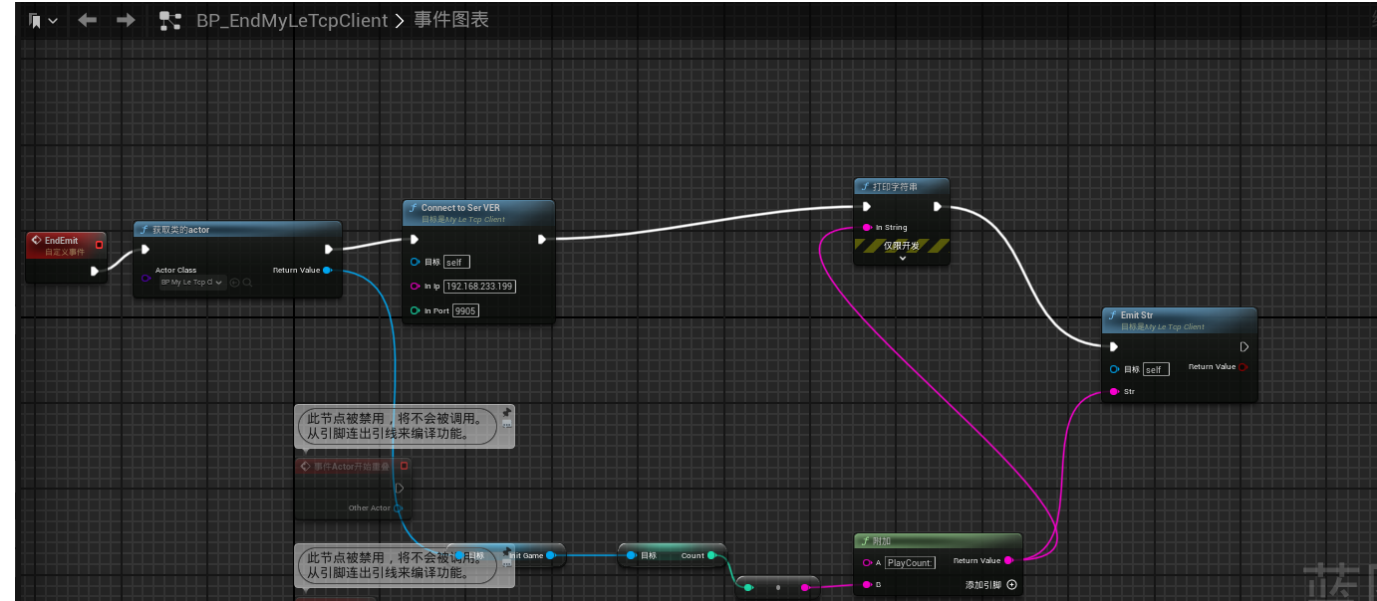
BP_EndMyLeTcpClient > 事件图表

EndEmit
自定义事件

获取类的actor
Actor Class
BP My Le Tcp C
Return Value

Connect to Ser VER
目标是My Le Tcp Client
目标 self
In Ip 192.168.233.199
In Port 9905

打印字符串
In String
仅限开发

Emit Str
目标是My Le Tcp Client
目标 self
Return Value
Str

此节点被禁用，将不会被调用。
从引脚连出引线来编译功能。

事件Actor开始重叠
Other Actor

此节点被禁用，将不会被调用。
从引脚连出引线来编译功能。

目标
Init Game

目标
Count

附加
A PlayCount:
B
Return Value
添加引脚